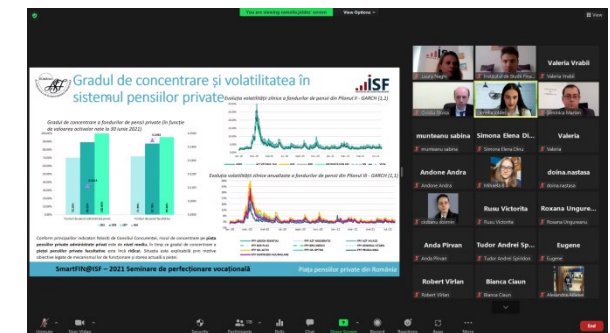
You are viewing sanda.yildiz' screen
View Options

Gradul de concentrare și volatilitatea în sistemul pensiilor private

ISF

Gradul de concentrare a fondurilor de pensii private (în funcție de valoarea activelor nete la 30 iunie 2022)

Evoluția volatilității zilnice a fondurilor de pensii din Pilonul II - GARCH (1,1)

Evoluția volatilității zilnice anualizate a fondurilor de pensii din Pilonul III - GARCH (1,1)

Conform principalilor indicatori folosiți de Consiliul Concurenței, nivelul de concentrare pe piața pensiilor private administrate privat este de nivel mediu, în timp ce gradul de concentrare a pieței pensiilor private facultative este încă ridicat. Situația este explicabilă prin motive obiective legate de mecanismul lor de funcționare și istoria actuală a pieței.

SmartFIN@ISF – 2021 Seminare de perfecționare vocațională

Piața pensiilor private din România

Laura Negri
Institutul de Studii Fina...
Valeria Vrabii
Valeria Vrabii
Ovidiu Dinca
Sanda Yildiz
Veronica Radian
munteanu sabina
munteanu sabina
Simona Elena Di...
Simona Elena Dinu
Valeria
Valeria
Andone Andra
Andone Andra
Mihaela B
doina.nastasa
doina.nastasa
codreanu dorelia
Rusu Victoria
Rusu Victoria
Roxana Ungure...
Roxana Ungureanu
Anda Pirvan
Anda Pirvan
Tudor Andrei Sp...
Tudor Andrei Spiridon
Eugene
Eugene
Robert Virlan
Robert Virlan
Bianca Ciaun
Bianca Ciaun
Alexandra Mateeș

Unmute
Start Video
Security
Participants
Polls
Chat
Share Screen
Record
Reactions
Apps
More
End